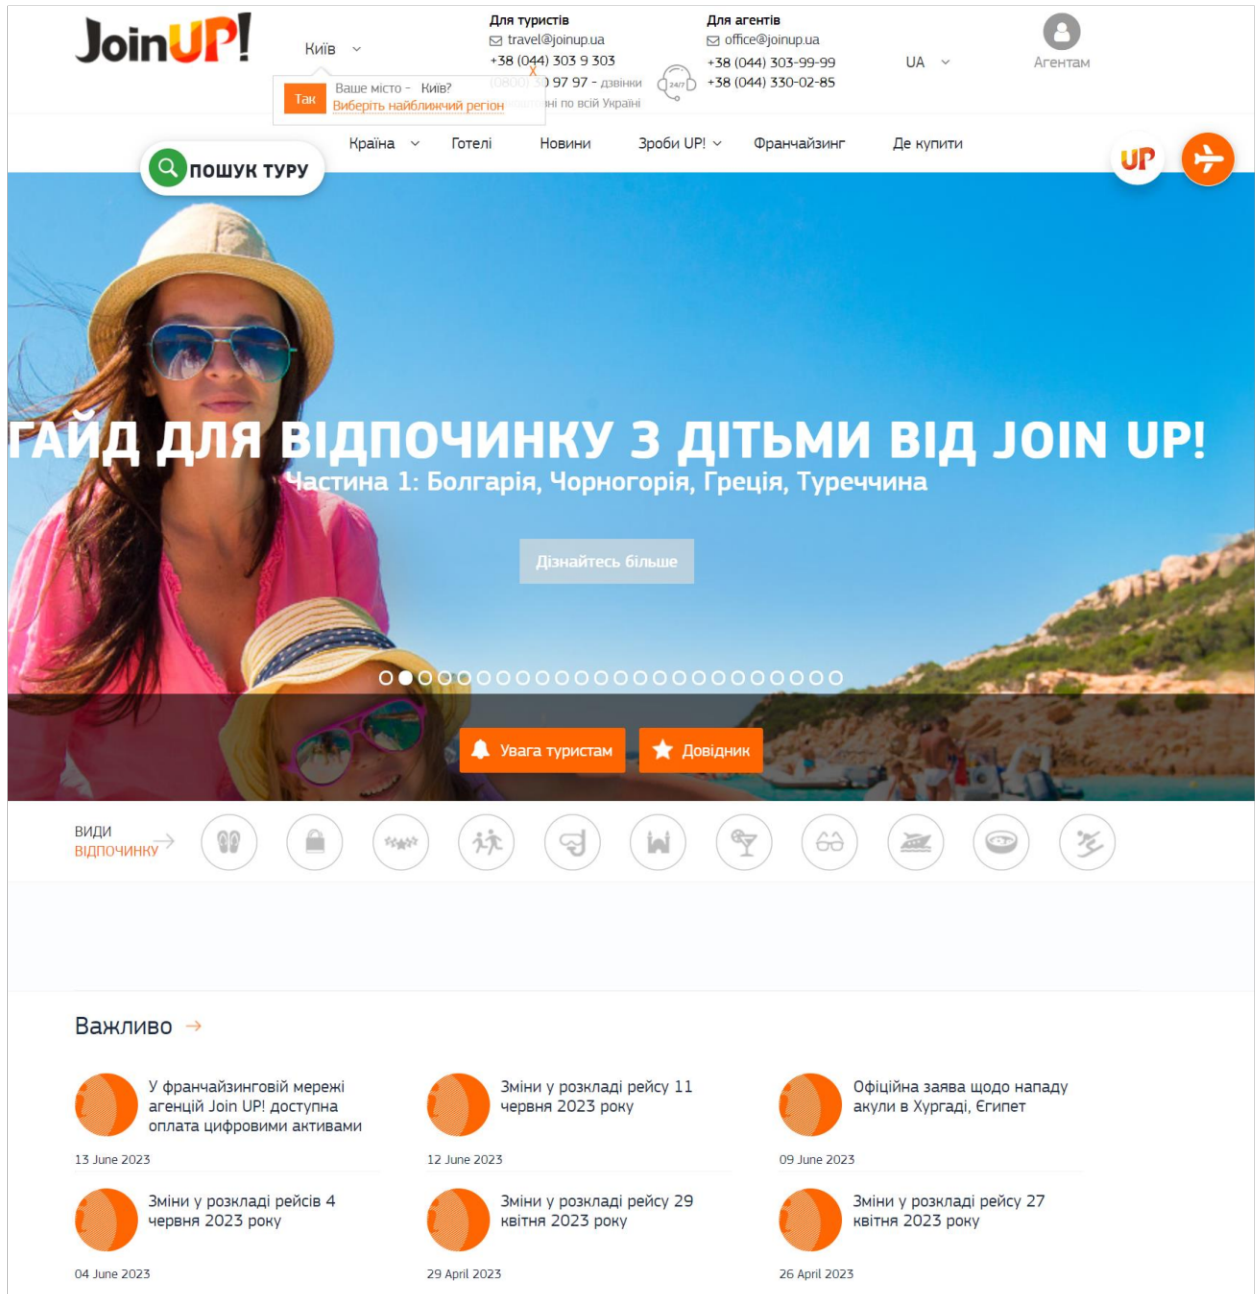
JoinUP!

Київ

Ваше місто - Київ?
Так
Виберіть найближчий регіон

Для туристів
travel@joinup.ua
+38 (044) 303 9 303
X
(0800) 30 97 97 - дзвінки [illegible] по всій Україні

24/7

Для агентів
office@joinup.ua
+38 (044) 303-99-99
+38 (044) 330-02-85

UA

Агентам

Країна Готелі Новини Зроби UP! Франчайзинг Де купити

ПОШУК ТУРУ

UP

ГАЙД ДЛЯ ВІДПОЧИНКУ З ДІТЬМИ ВІД JOIN UP!
Частина 1: Болгарія, Чорногорія, Греція, Туреччина

Дізнайтесь більше

Увага туристам
Довідник

ВИДИ ВІДПОЧИНКУ

Важливо

У франчайзинговій мережі агенцій Join UP! доступна оплата цифровими активами
13 June 2023

Зміни у розкладі рейсу 11 червня 2023 року
12 June 2023

Офіційна заява щодо нападу акули в Хургаді, Єгипет
09 June 2023

Зміни у розкладі рейсів 4 червня 2023 року
04 June 2023

Зміни у розкладі рейсу 29 квітня 2023 року
29 April 2023

Зміни у розкладі рейсу 27 квітня 2023 року
26 April 2023